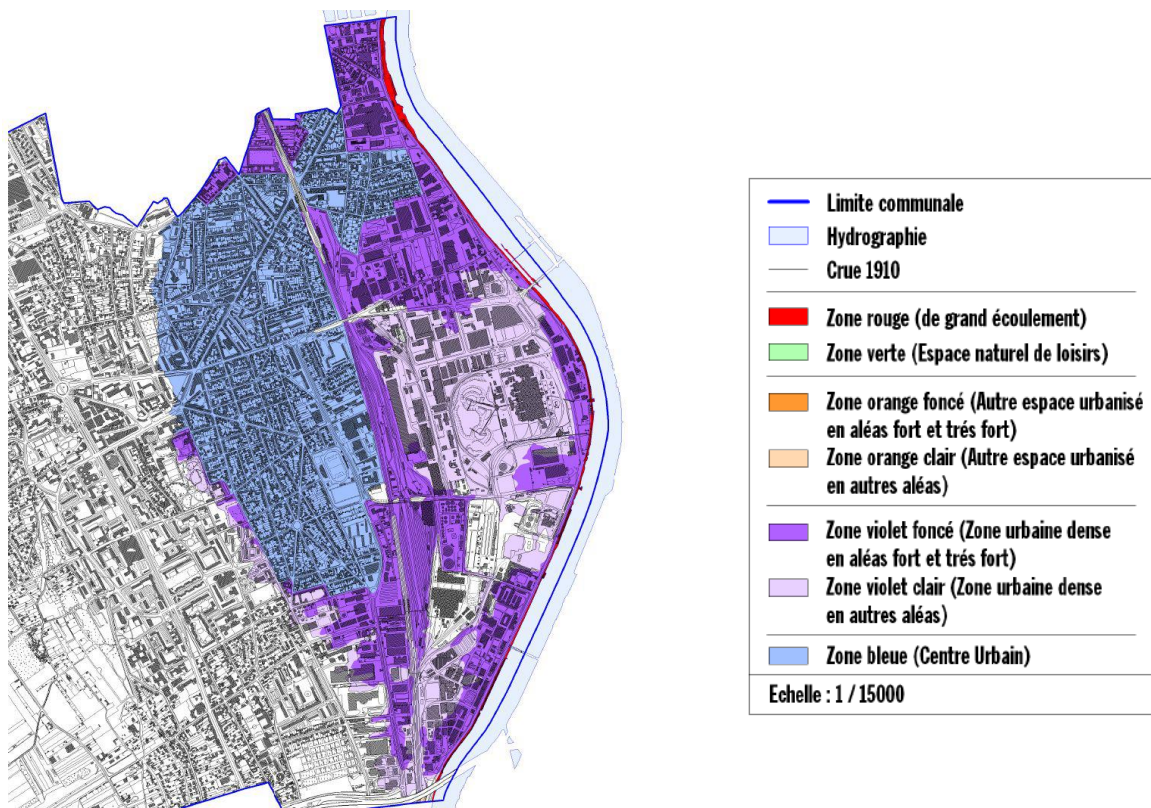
Limite communale
Hydrographie
Crue 1910
Zone rouge (de grand écoulement)
Zone verte (Espace naturel de loisirs)
Zone orange foncé (Autre espace urbanisé en aléas fort et trés fort)
Zone orange clair (Autre espace urbanisé en autres aléas)
Zone violet foncé (Zone urbaine dense en aléas fort et trés fort)
Zone violet clair (Zone urbaine dense en autres aléas)
Zone bleue (Centre Urbain)
Echelle : 1 / 15000